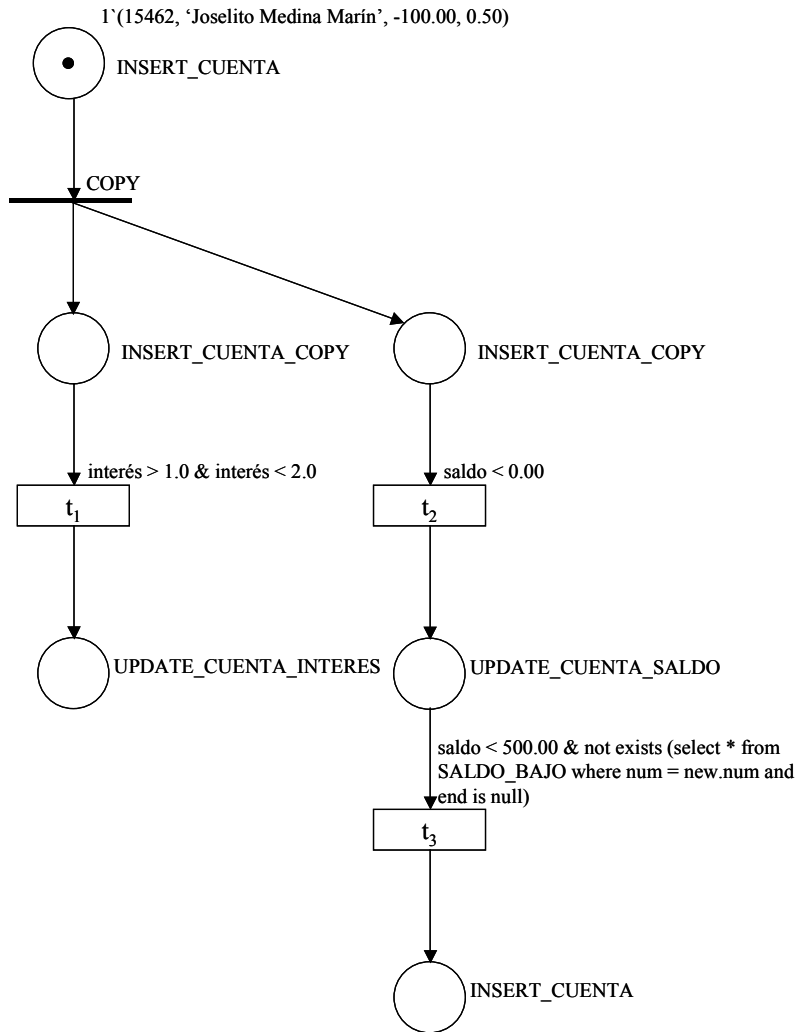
1`(15462, 'Joselito Medina Marín', -100.00, 0.50)

INSERT_CUENTA

COPY

INSERT_CUENTA_COPY

INSERT_CUENTA_COPY

interés > 1.0 & interés < 2.0

saldo < 0.00

$t_1$

$t_2$

UPDATE_CUENTA_INTERES

UPDATE_CUENTA_SALDO

saldo < 500.00 & not exists (select * from SALDO_BAJO where num = new.num and end is null)

$t_3$

INSERT_CUENTA